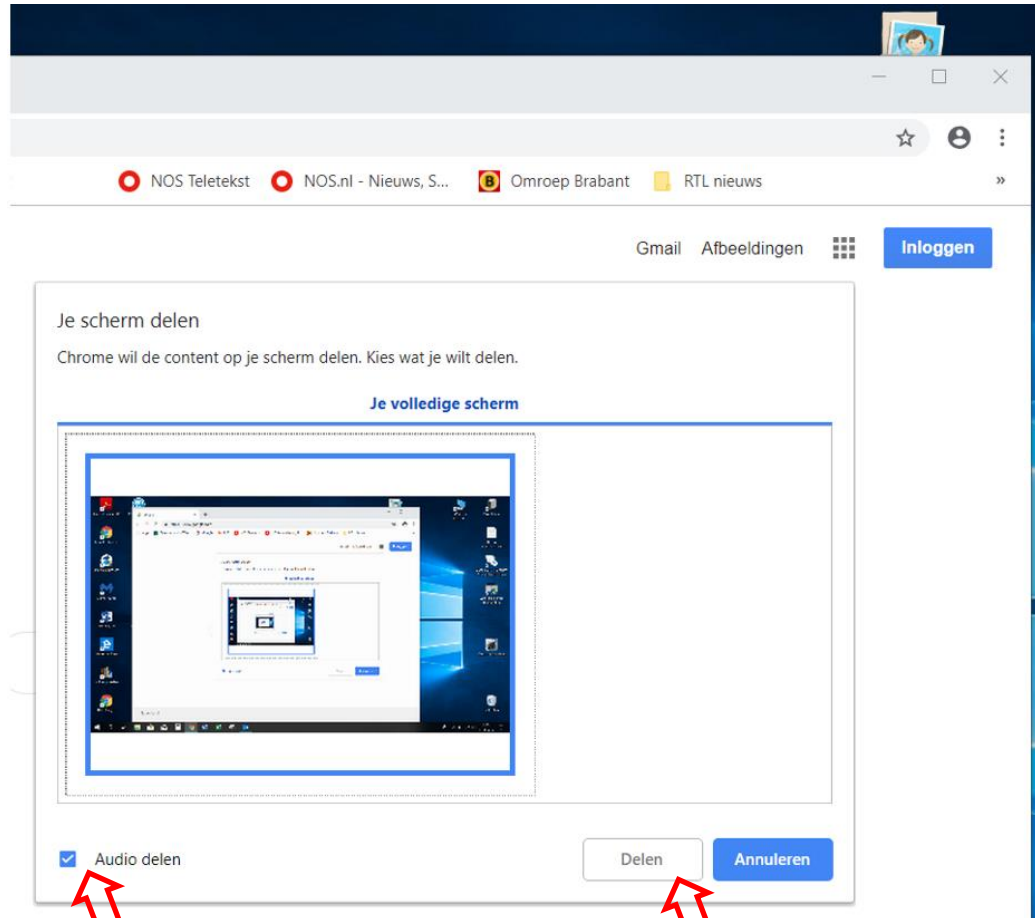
NOS Teletekst NOS.nl - Nieuws, S... Omroep Brabant RTL nieuws »

Gmail Afbeeldingen Inloggen

Je scherm delen

Chrome wil de content op je scherm delen. Kies wat je wilt delen.

Je volledige scherm

Audio delen

Delen Annuleren